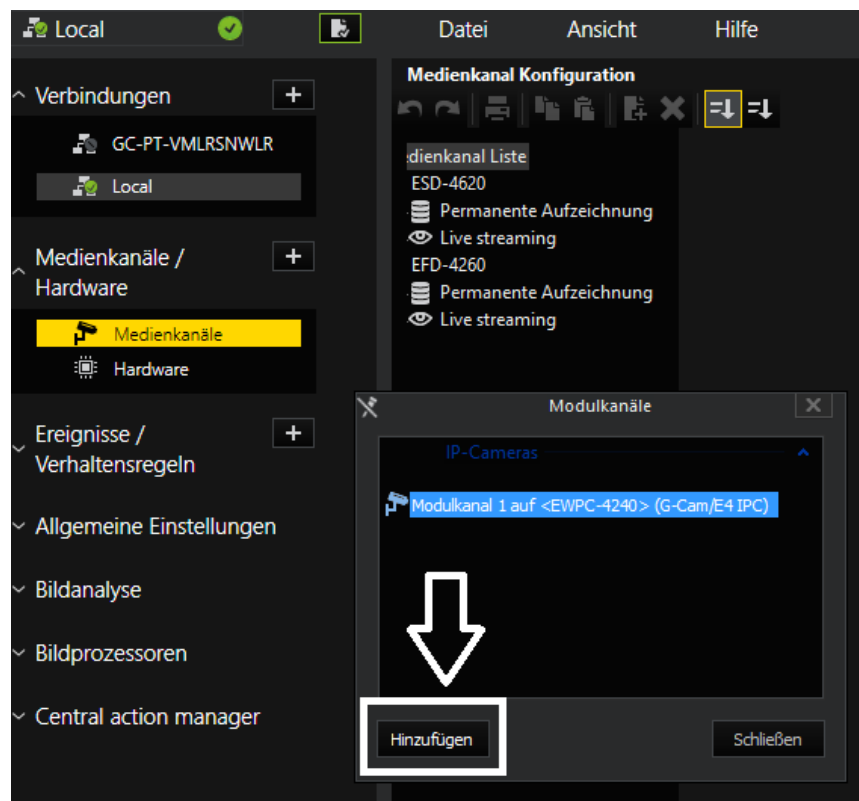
Local

Datei Ansicht Hilfe

Verbindungen +

GC-PT-VMLRSNWLR

Local

Medienkanäle / Hardware +

Medienkanäle

Hardware

Ereignisse / Verhaltensregeln +

Allgemeine Einstellungen

Bildanalyse

Bildprozessoren

Central action manager

Medienkanal Konfiguration

edienkanal Liste

ESD-4620

Permanente Aufzeichnung

Live streaming

EFD-4260

Permanente Aufzeichnung

Live streaming

Modulkanäle

IP-Cameras

Modulkanal 1 auf <EWPC-4240> (G-Cam/E4 IPC)

Hinzufügen

Schließen